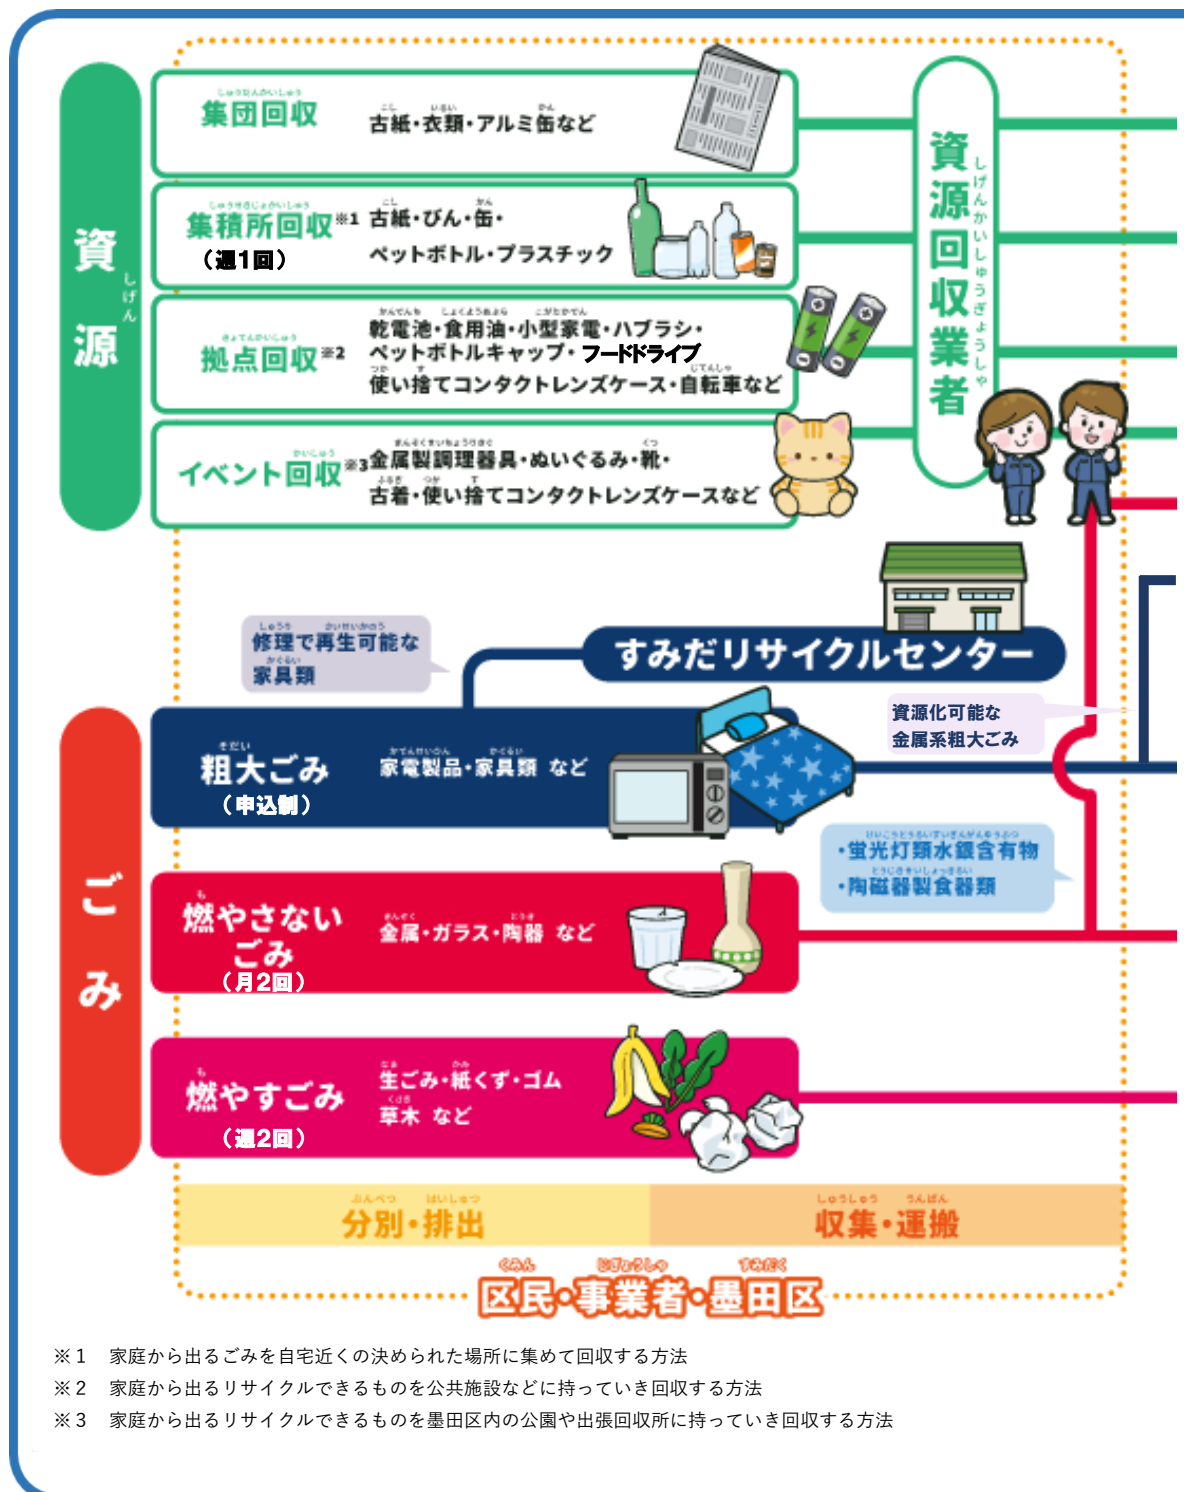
資源 しげん

集団回収 古紙・衣類・アルミ缶など

集積所回収※1（週1回） 古紙・びん・缶・ペットボトル・プラスチック

拠点回収※2 乾電池・食用油・小型家電・ハブラシ・ペットボトルキャップ・フードドライブ 使い捨てコンタクトレンズケース・自転車など

イベント回収※3 金属製調理器具・ぬいぐるみ・靴・古着・使い捨てコンタクトレンズケースなど

資源回収業者 しげんかいしゅうぎょうしゃ

すみだリサイクルセンター

修理で再生可能な家具類

資源化可能な金属系粗大ごみ

ごみ

粗大ごみ（申込制） 家電製品・家具類 など

・蛍光灯類水銀含有物
・陶磁器製食器類

燃やさないごみ（月2回） 金属・ガラス・陶器 など

燃やすごみ（週2回） 生ごみ・紙くず・ゴム 草木 など

分別・排出

収集・運搬

区民・事業者・墨田区

※1　家庭から出るごみを自宅近くの決められた場所に集めて回収する方法
※2　家庭から出るリサイクルできるものを公共施設などに持っていき回収する方法
※3　家庭から出るリサイクルできるものを墨田区内の公園や出張回収所に持っていき回収する方法